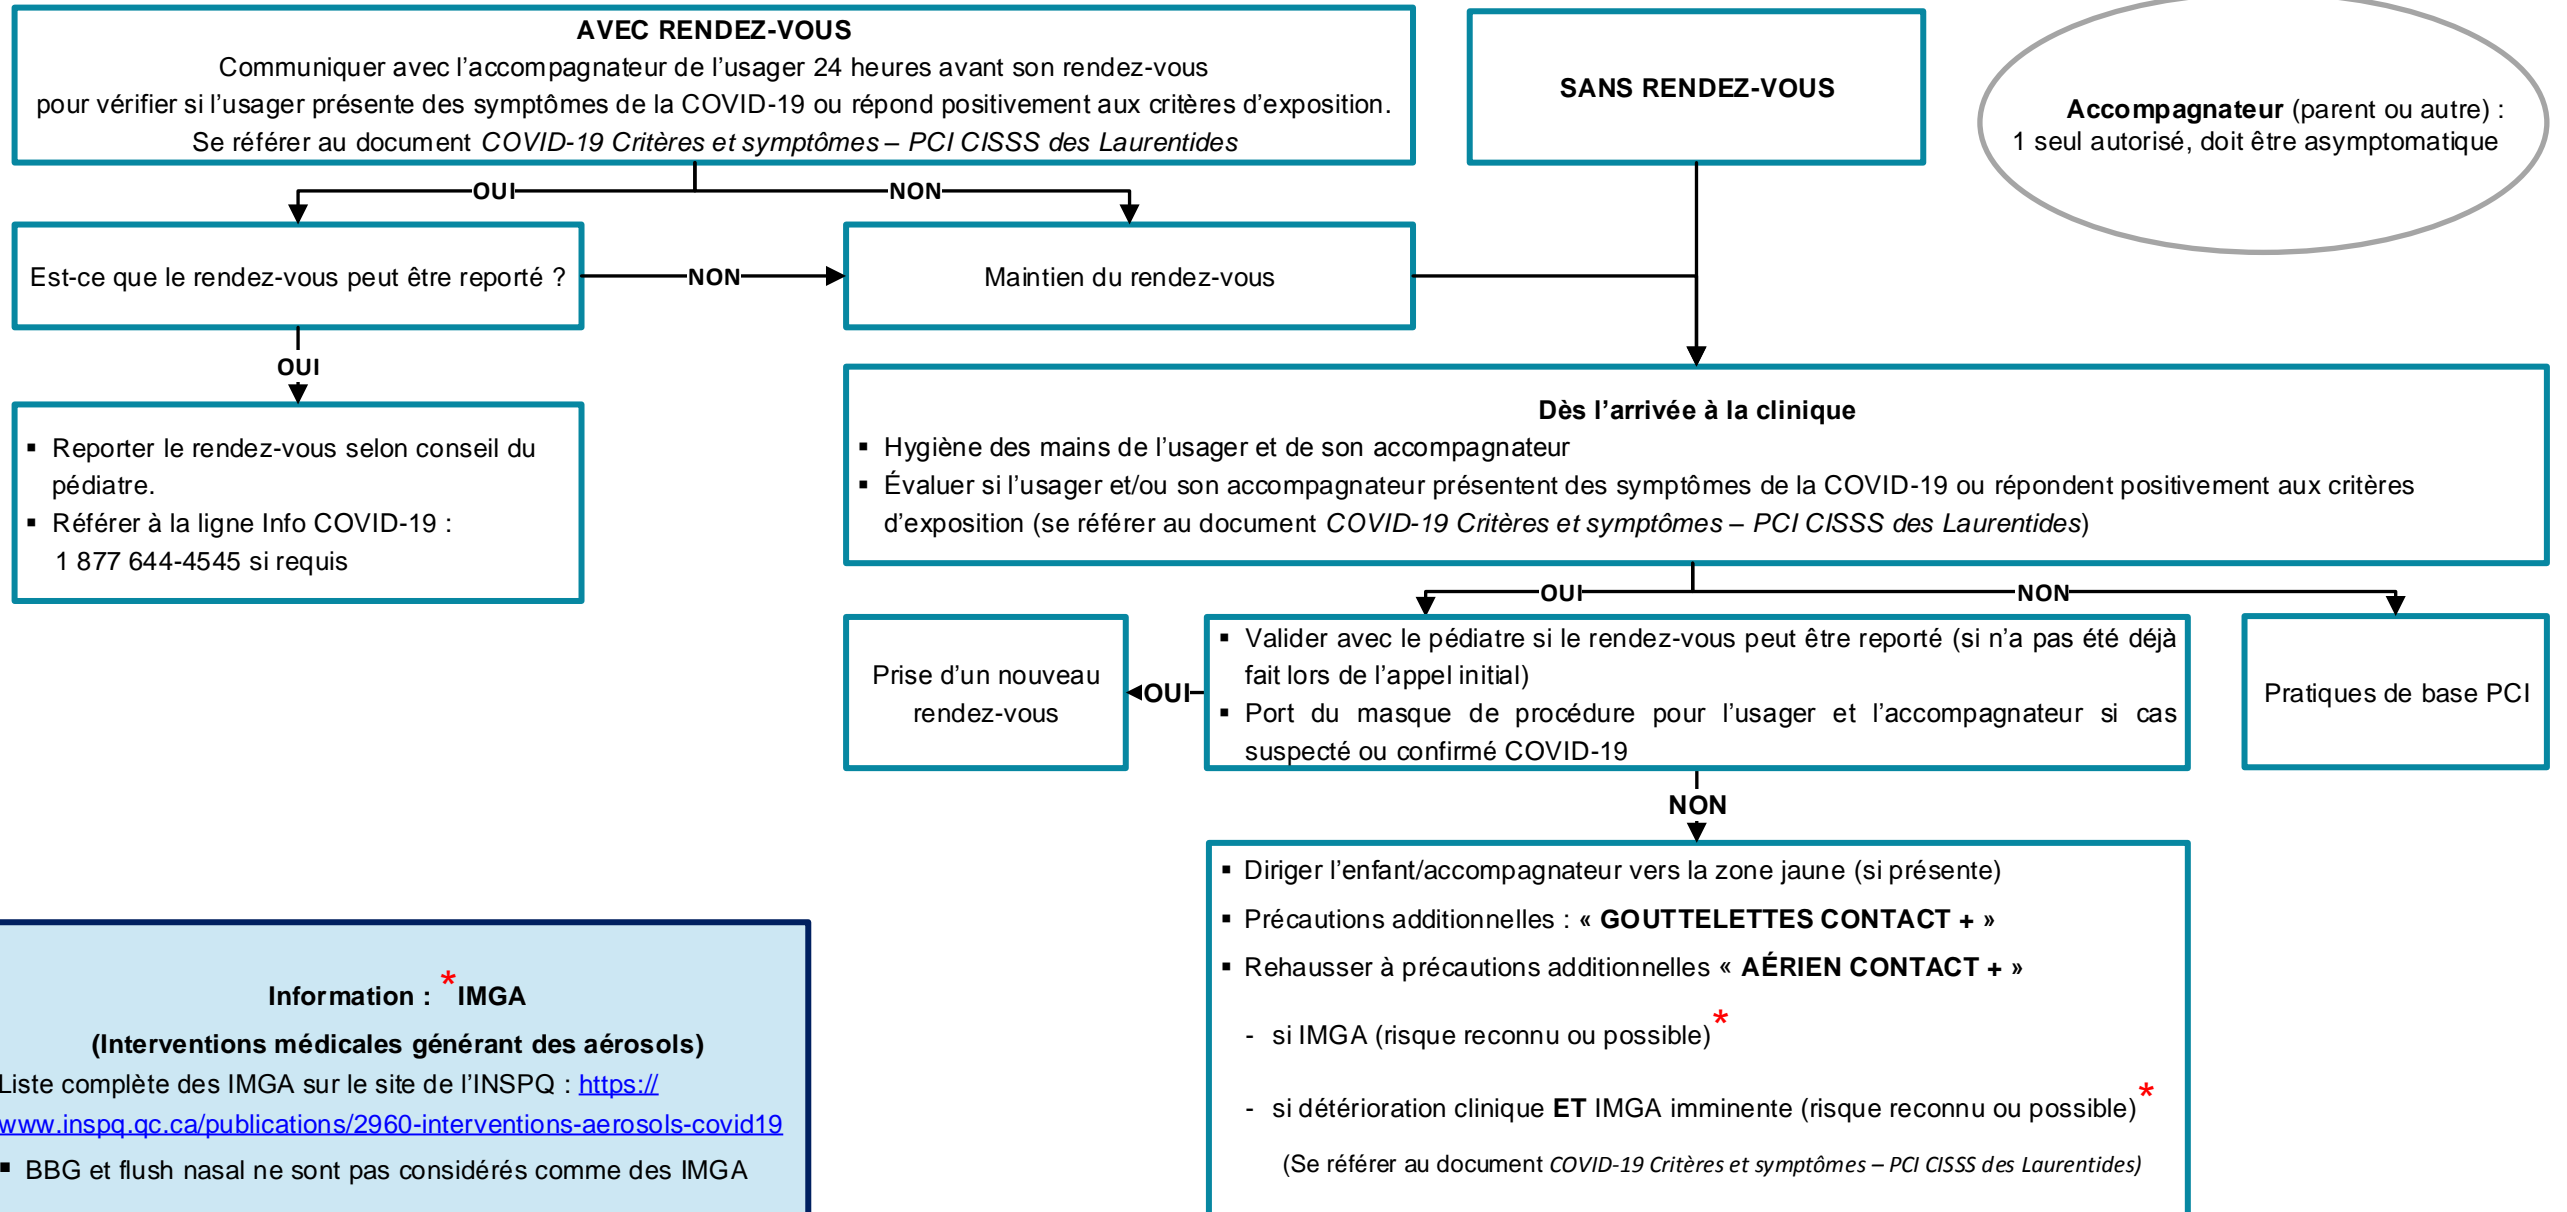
**AVEC RENDEZ-VOUS**
Communiquer avec l'accompagnateur de l'usager 24 heures avant son rendez-vous pour vérifier si l'usager présente des symptômes de la COVID-19 ou répond positivement aux critères d'exposition. Se référer au document *COVID-19 Critères et symptômes – PCI CISSS des Laurentides*

**SANS RENDEZ-VOUS**

**Accompagnateur** (parent ou autre) : 1 seul autorisé, doit être asymptomatique

OUI

NON

Est-ce que le rendez-vous peut être reporté ?

NON

Maintien du rendez-vous

OUI

▪ Reporter le rendez-vous selon conseil du pédiatre.
▪ Référer à la ligne Info COVID-19 : 1 877 644-4545 si requis

**Dès l'arrivée à la clinique**
▪ Hygiène des mains de l'usager et de son accompagnateur
▪ Évaluer si l'usager et/ou son accompagnateur présentent des symptômes de la COVID-19 ou répondent positivement aux critères d'exposition (se référer au document *COVID-19 Critères et symptômes – PCI CISSS des Laurentides*)

OUI

NON

Prise d'un nouveau rendez-vous

OUI

▪ Valider avec le pédiatre si le rendez-vous peut être reporté (si n'a pas été déjà fait lors de l'appel initial)
▪ Port du masque de procédure pour l'usager et l'accompagnateur si cas suspecté ou confirmé COVID-19

Pratiques de base PCI

NON

▪ Diriger l'enfant/accompagnateur vers la zone jaune (si présente)
▪ Précautions additionnelles : « **GOUTTELETTES CONTACT +** »
▪ Rehausser à précautions additionnelles « **AÉRIEN CONTACT +** »
- si IMGA (risque reconnu ou possible)*
- si détérioration clinique **ET** IMGA imminente (risque reconnu ou possible)*
(Se référer au document *COVID-19 Critères et symptômes – PCI CISSS des Laurentides)*

**Information : *IMGA**
**(Interventions médicales générant des aérosols)**
Liste complète des IMGA sur le site de l'INSPQ : https://www.inspq.qc.ca/publications/2960-interventions-aerosols-covid19
▪ BBG et flush nasal ne sont pas considérés comme des IMGA